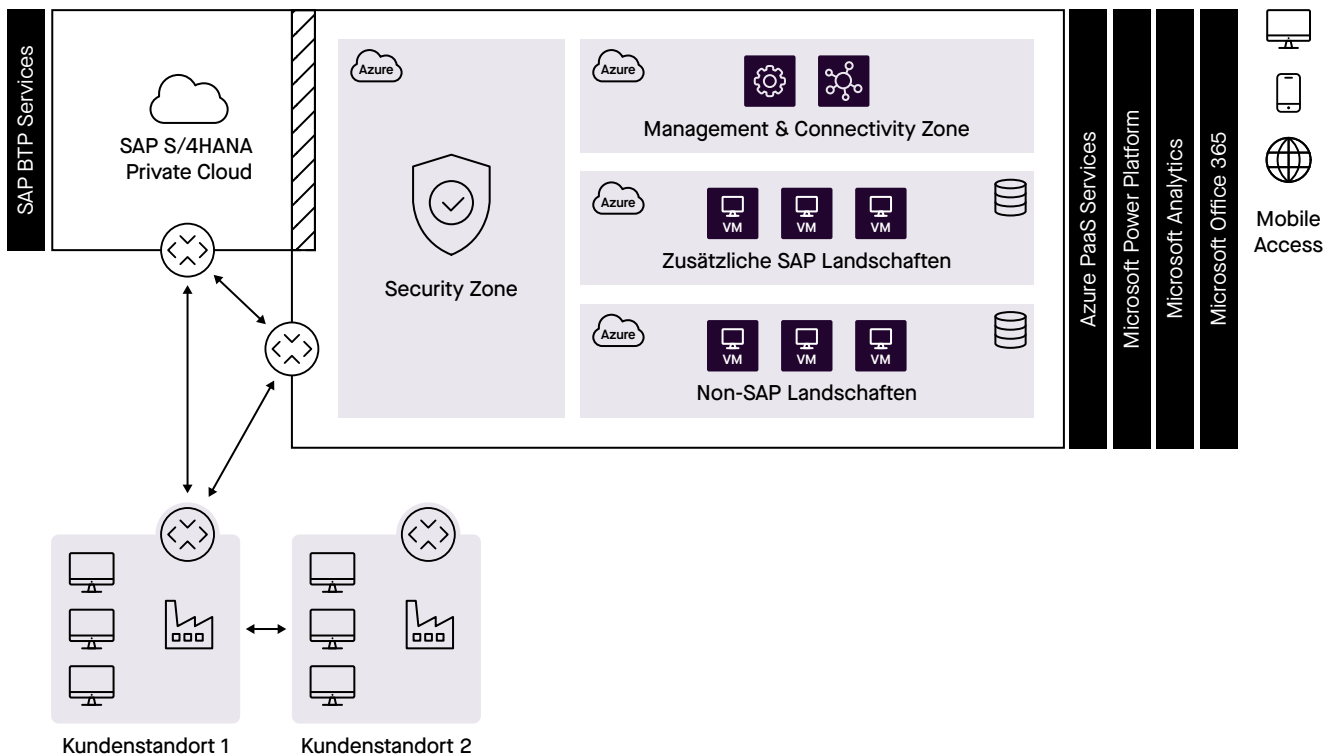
SAP BTP Services

SAP S/4HANA Private Cloud

Azure

Security Zone

Azure

Management & Connectivity Zone

Azure

VM VM VM

Zusätzliche SAP Landschaften

Azure

VM VM VM

Non-SAP Landschaften

Azure PaaS Services

Microsoft Power Platform

Microsoft Analytics

Microsoft Office 365

Mobile Access

Kundenstandort 1

Kundenstandort 2